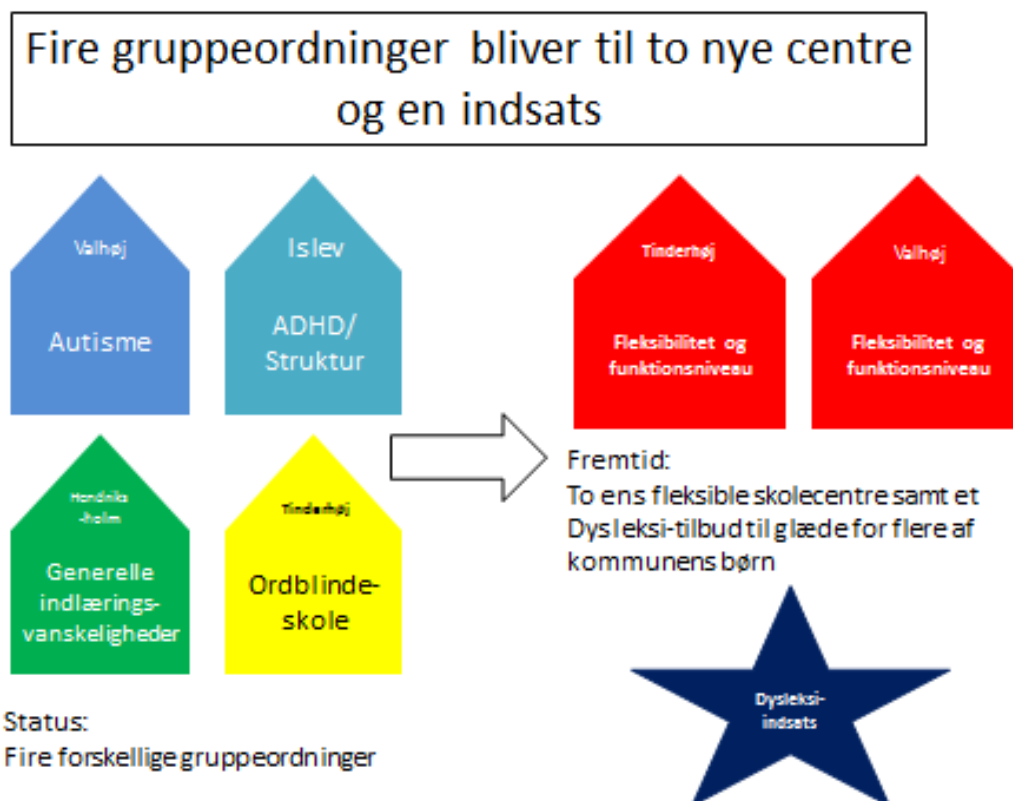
Fire gruppeordninger bliver til to nye centre og en indsats

Valhøj

Autisme

Islev

ADHD/ Struktur

Tinderhøj

Fleksibilitet og funktionsniveau

Valhøj

Fleksibilitet og funktionsniveau

Hendriks -holm

Generelle indlærings-vanskeligheder

Tinderhøj

Ordblinde-skole

Fremtid:
To ens fleksible skolecentre samt et Dysleksi-tilbud til glæde for flere af kommunens børn

Dysleksi-indsats

Status:
Fire forskellige gruppeordninger